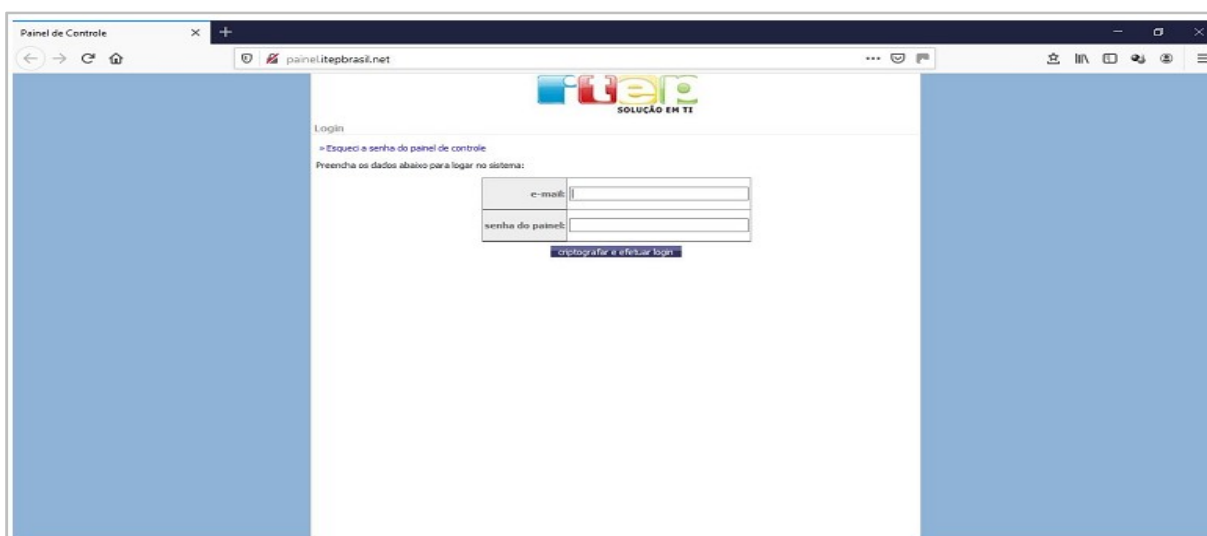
Painel de Controle

painel.itepbrasil.net

itep
SOLUÇÃO EM TI

Login

» Esqueci a senha do painel de controle

Preencha os dados abaixo para logar no sistema:

| e-mail: | |
|---|---|
| senha do painel: | |

criptografar e efetuar login